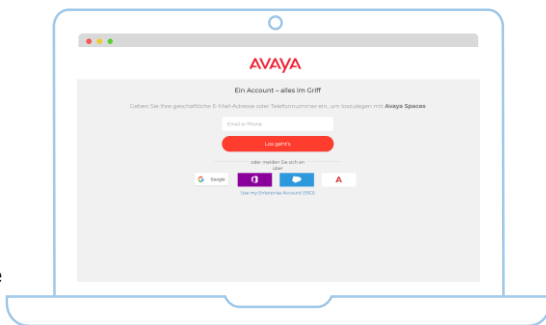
AVAYA

Ein Account – alles im Griff

Geben Sie Ihre geschäftliche E-Mail-Adresse oder Telefonnummer ein, um loszulegen mit Avaya Spaces

Email or Phone

Los geht's

oder melden Sie sich an über

Google

Use my Enterprise Account (SSO)

e